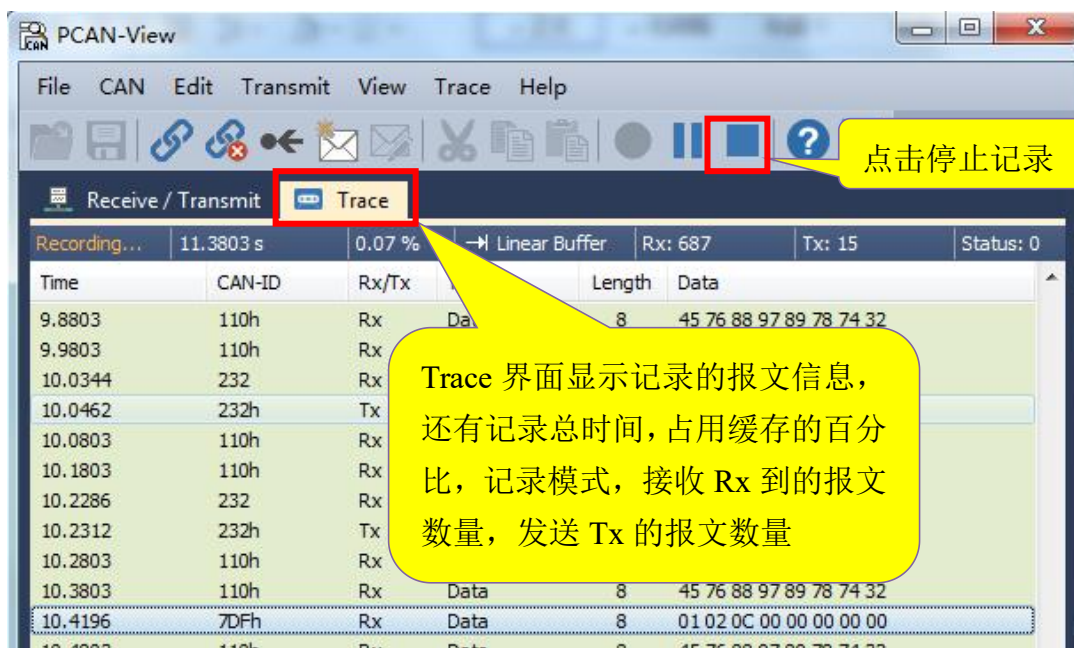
PCAN-View

File CAN Edit Transmit View Trace Help

点击停止记录

Receive / Transmit Trace

| Recording... | 11.3803 s | 0.07 % | Linear Buffer | Rx: 687 | Tx: 15 | Status: 0 |
|---|---|---|---|---|---|---|

| Time | CAN-ID | Rx/Tx | | Length | Data |
|---|---|---|---|---|---|
| 9.8803 | 110h | Rx | Data | 8 | 45 76 88 97 89 78 74 32 |
| 9.9803 | 110h | Rx | | | |
| 10.0344 | 232 | Rx | | | |
| 10.0462 | 232h | Tx | | | |
| 10.0803 | 110h | Rx | | | |
| 10.1803 | 110h | Rx | | | |
| 10.2286 | 232 | Rx | | | |
| 10.2312 | 232h | Tx | | | |
| 10.2803 | 110h | Rx | | | |
| 10.3803 | 110h | Rx | Data | 8 | 45 76 88 97 89 78 74 32 |
| 10.4196 | 7DFh | Rx | Data | 8 | 01 02 0C 00 00 00 00 00 |
| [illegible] | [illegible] | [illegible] | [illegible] | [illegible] | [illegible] |

Trace 界面显示记录的报文信息，还有记录总时间，占用缓存的百分比，记录模式，接收 Rx 到的报文数量，发送 Tx 的报文数量